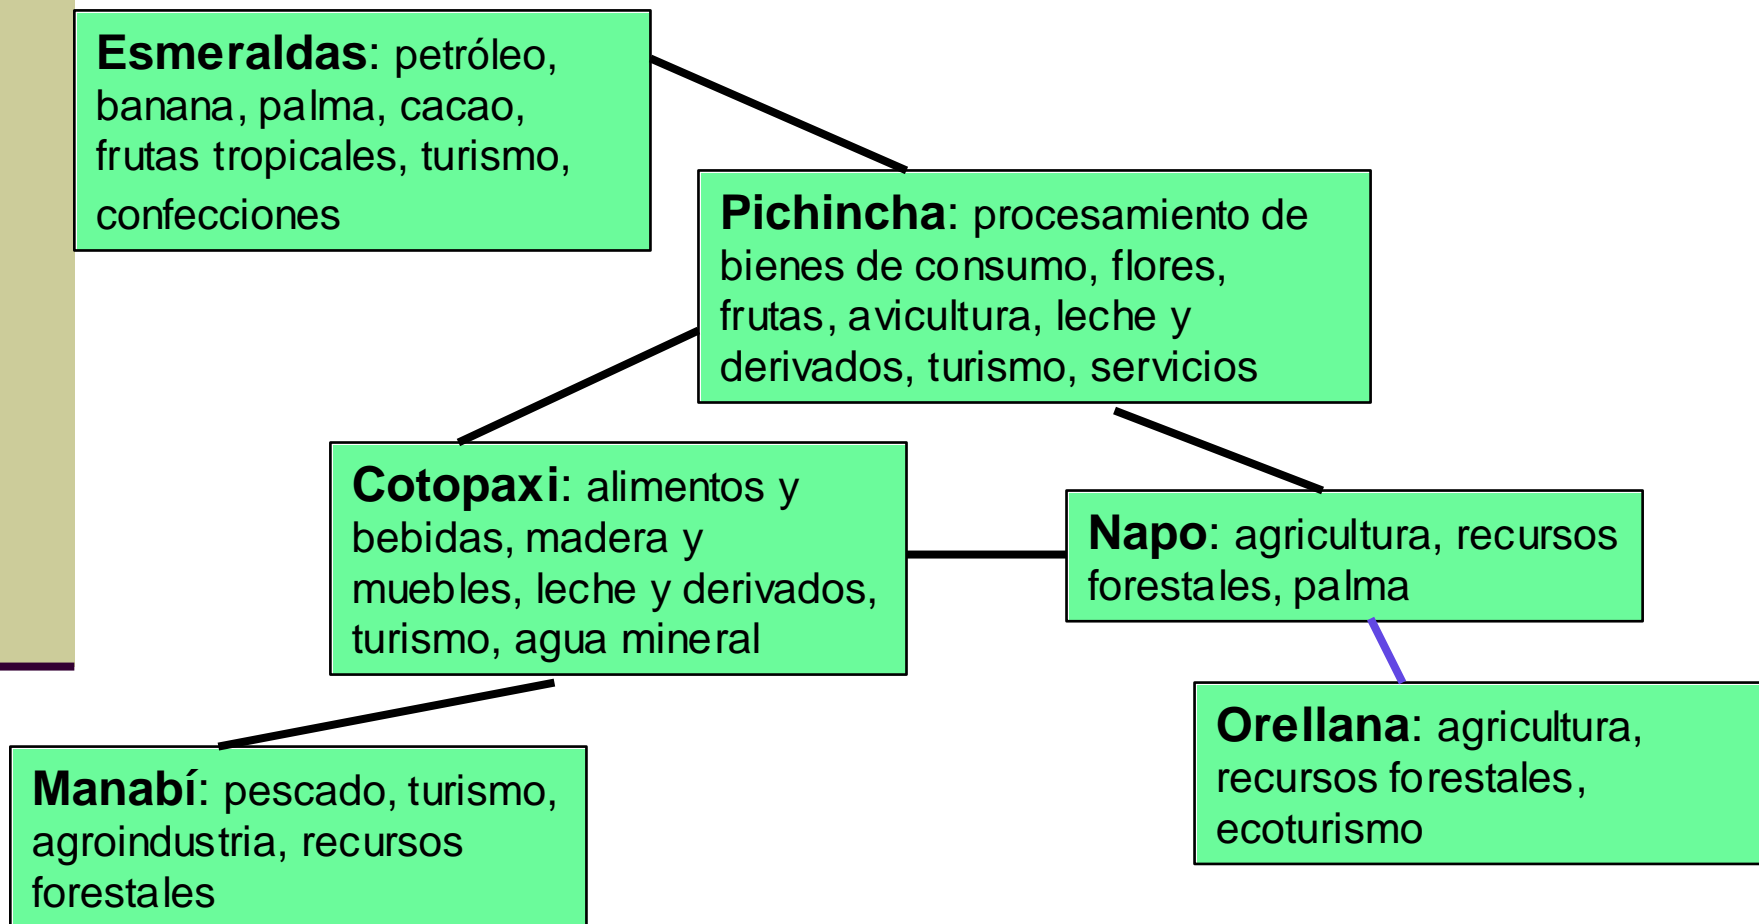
Esmeraldas: petróleo, banana, palma, cacao, frutas tropicales, turismo, confecciones

Pichincha: procesamiento de bienes de consumo, flores, frutas, avicultura, leche y derivados, turismo, servicios

Cotopaxi: alimentos y bebidas, madera y muebles, leche y derivados, turismo, agua mineral

Napo: agricultura, recursos forestales, palma

Orellana: agricultura, recursos forestales, ecoturismo

Manabí: pescado, turismo, agroindustria, recursos forestales